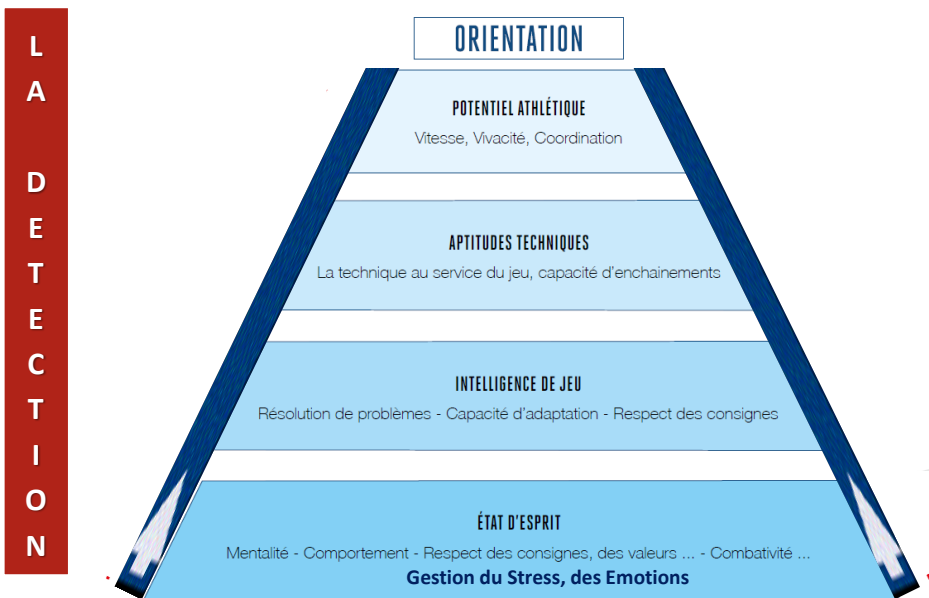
L
A

D
E
T
E
C
T
I
O
N

ORIENTATION

POTENTIEL ATHLÉTIQUE
Vitesse, Vivacité, Coordination

APTITUDES TECHNIQUES
La technique au service du jeu, capacité d'enchainements

INTELLIGENCE DE JEU
Résolution de problèmes - Capacité d'adaptation - Respect des consignes

ÉTAT D'ESPRIT
Mentalité - Comportement - Respect des consignes, des valeurs ... - Combativité ...
Gestion du Stress, des Emotions